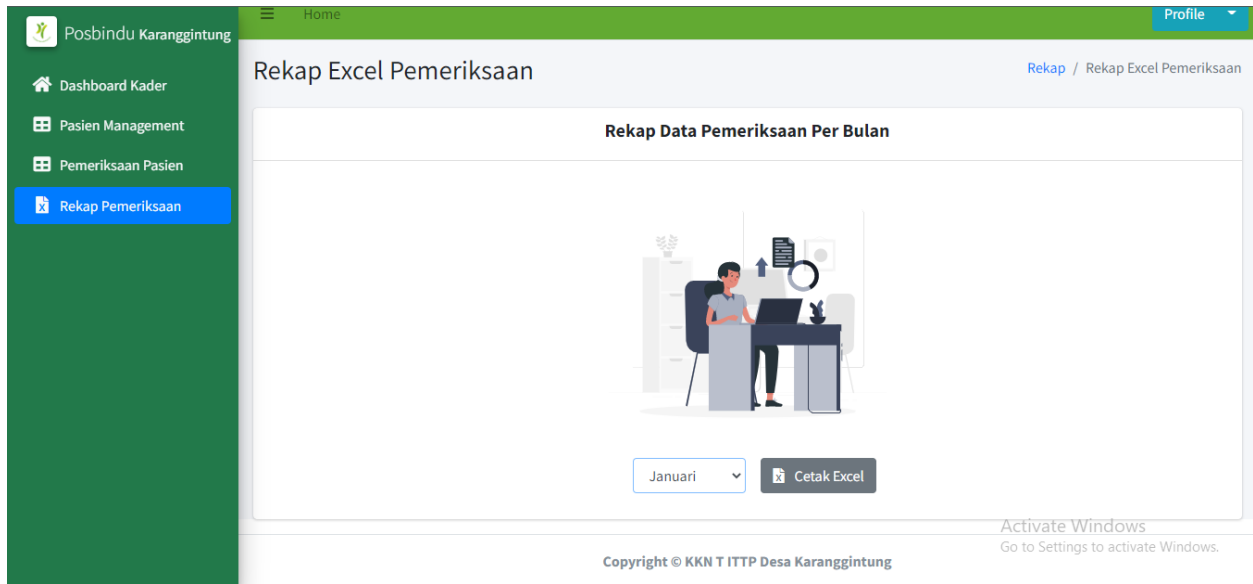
Posbindu Karanggintung

Dashboard Kader

Pasien Management

Pemeriksaan Pasien

Rekap Pemeriksaan

Home

Profile

Rekap Excel Pemeriksaan

Rekap / Rekap Excel Pemeriksaan

Rekap Data Pemeriksaan Per Bulan

Januari

Cetak Excel

Activate Windows
Go to Settings to activate Windows.

Copyright © KKN T ITTP Desa Karanggintung